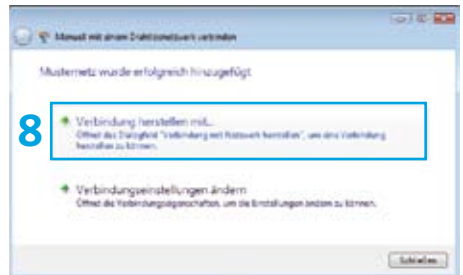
Manuell mit einem Drahtlosnetzwerk verbinden

Musternetz wurde erfolgreich hinzugefügt

8

Verbindung herstellen mit...
Öffnet das Dialogfeld "Verbindung mit Netzwerk herstellen", um eine Verbindung herstellen zu können.

Verbindungseinstellungen ändern
Öffnet die Verbindungseigenschaften, um die Einstellungen ändern zu können.

Schließen